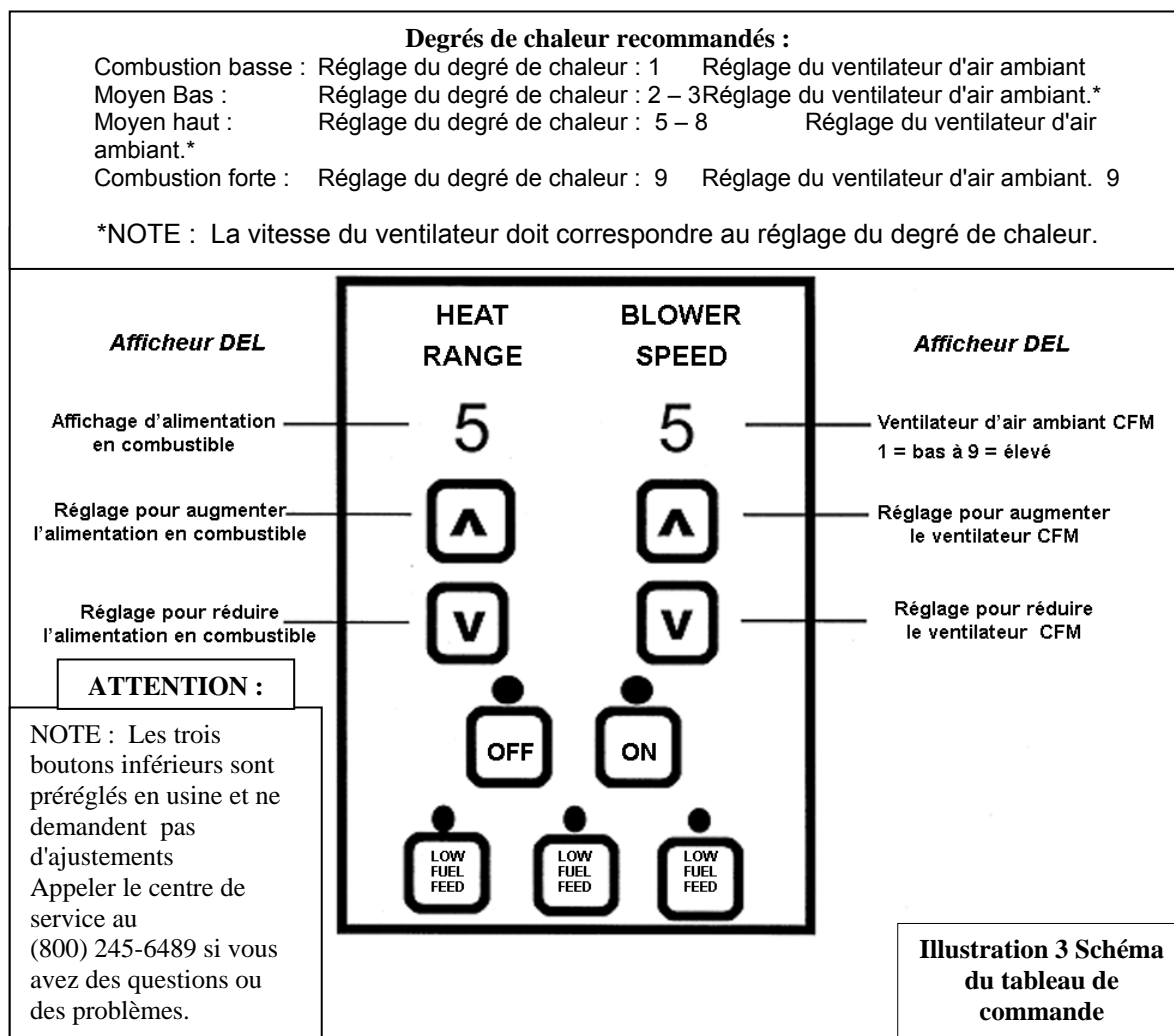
**Degrés de chaleur recommandés :**

Combustion basse : Réglage du degré de chaleur : 1 Réglage du ventilateur d'air ambiant
Moyen Bas : Réglage du degré de chaleur : 2 – 3Réglage du ventilateur d'air ambiant.*
Moyen haut : Réglage du degré de chaleur : 5 – 8 Réglage du ventilateur d'air ambiant.*
Combustion forte : Réglage du degré de chaleur : 9 Réglage du ventilateur d'air ambiant. 9

*NOTE : La vitesse du ventilateur doit correspondre au réglage du degré de chaleur.

*Afficheur DEL*

HEAT RANGE

BLOWER SPEED

*Afficheur DEL*

Affichage d'alimentation en combustible

5

5

Ventilateur d'air ambiant CFM
1 = bas à 9 = élevé

Réglage pour augmenter l'alimentation en combustible

Réglage pour augmenter le ventilateur CFM

Réglage pour réduire l'alimentation en combustible

Réglage pour réduire le ventilateur CFM

**ATTENTION :**

NOTE : Les trois boutons inférieurs sont préréglés en usine et ne demandent pas d'ajustements
Appeler le centre de service au (800) 245-6489 si vous avez des questions ou des problèmes.

OFF

ON

LOW FUEL FEED

LOW FUEL FEED

LOW FUEL FEED

**Illustration 3 Schéma du tableau de commande**